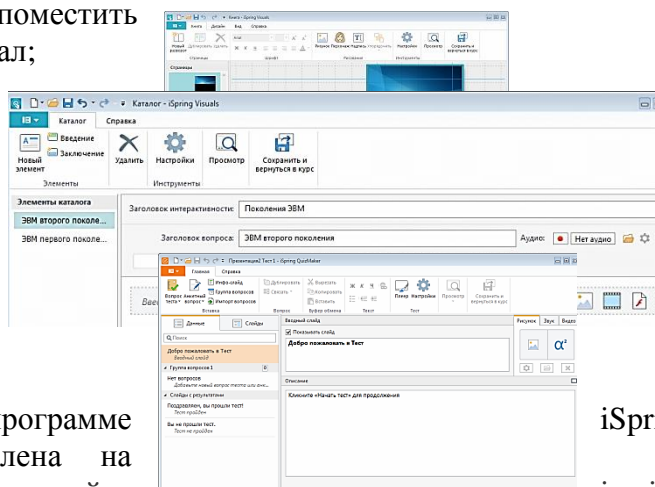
поместить
ал;

Каталог - iSpring Visuals
Каталог Справка
Новый элемент
Введение
Заключение
Элементы
Удалить
Настройки
Просмотр
Сохранить и вернуться в курс
Инструменты
Элементы каталога
ЭВМ второго поколе...
ЭВМ первого поколе...
Заголовок интерактивности: Поколения ЭВМ
Заголовок вопроса: ЭВМ второго поколения
Аудио: Нет аудио

Презентация2 Тест 1 - iSpring QuizMaker
Главная Справка
Вопрос с тестом
Анкетный вопрос
Инфо-слайд
Группа вопросов
Импорт вопросов
Вставка
Плеер
Настройки
Просмотр
Сохранить и вернуться в курс
Тест
Данные
Слайды
Поиск
Добро пожаловать в Тест
Вводный слайд
Группа вопросов 1
Нет вопросов
Слайды с результатами
Поздравляем, вы прошли тест!
Тест пройден
Вы не прошли тест.
Тест не пройден
Вводный слайд
Показывать слайд
Добро пожаловать в Тест
Описание
Кликните «Начать тест» для продолжения
Рисунок Звук Видео

рограмме iSpr
лена на